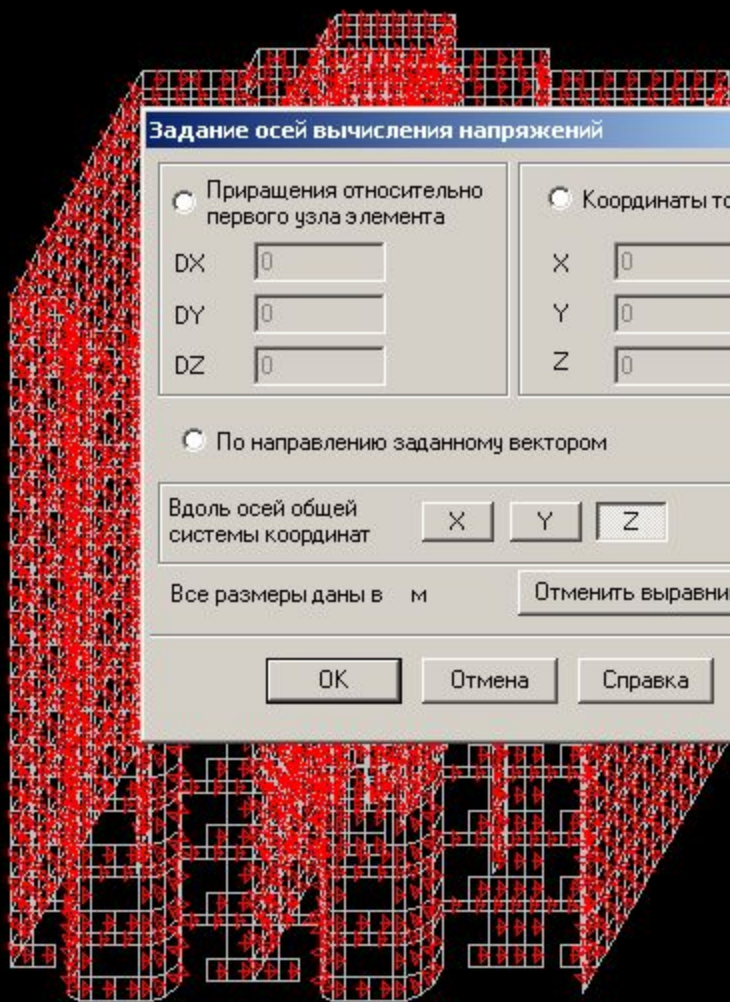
Задание осей вычисления напряжений

Приращения относительно первого узла элемента

DX 0

DY 0

DZ 0

Координаты то

X 0

Y 0

Z 0

По направлению заданному вектором

Вдоль осей общей системы координат

X

Y

Z

Все размеры даны в м

Отменить выравни

OK

Отмена

Справка